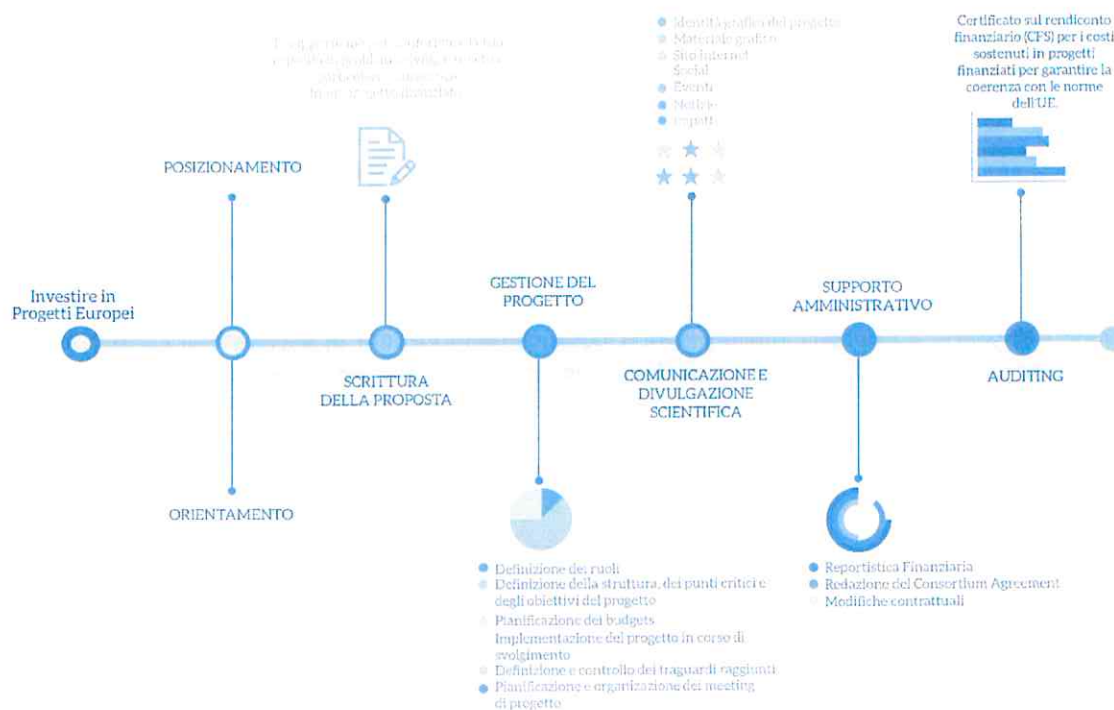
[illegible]

Identità grafica del progetto
Materiale grafico
Sito internet
Social
Eventi
Notizie
Report

Certificato sul rendiconto finanziario (CFS) per i costi sostenuti in progetti finanziati per garantire la coerenza con le norme dell'UE.

POSIZIONAMENTO

Investire in Progetti Europei

ORIENTAMENTO

SCRITTURA DELLA PROPOSTA

GESTIONE DEL PROGETTO

Definizione dei ruoli
Definizione della struttura, dei punti critici e degli obiettivi del progetto
Pianificazione dei budgets
Implementazione del progetto in corso di svolgimento
Definizione e controllo dei traguardi raggiunti
Pianificazione e organizzazione dei meeting di progetto

COMUNICAZIONE E DIVULGAZIONE SCIENTIFICA

SUPPORTO AMMINISTRATIVO

Reportistica Finanziaria
Redazione del Consortium Agreement
Modifiche contrattuali

AUDITING